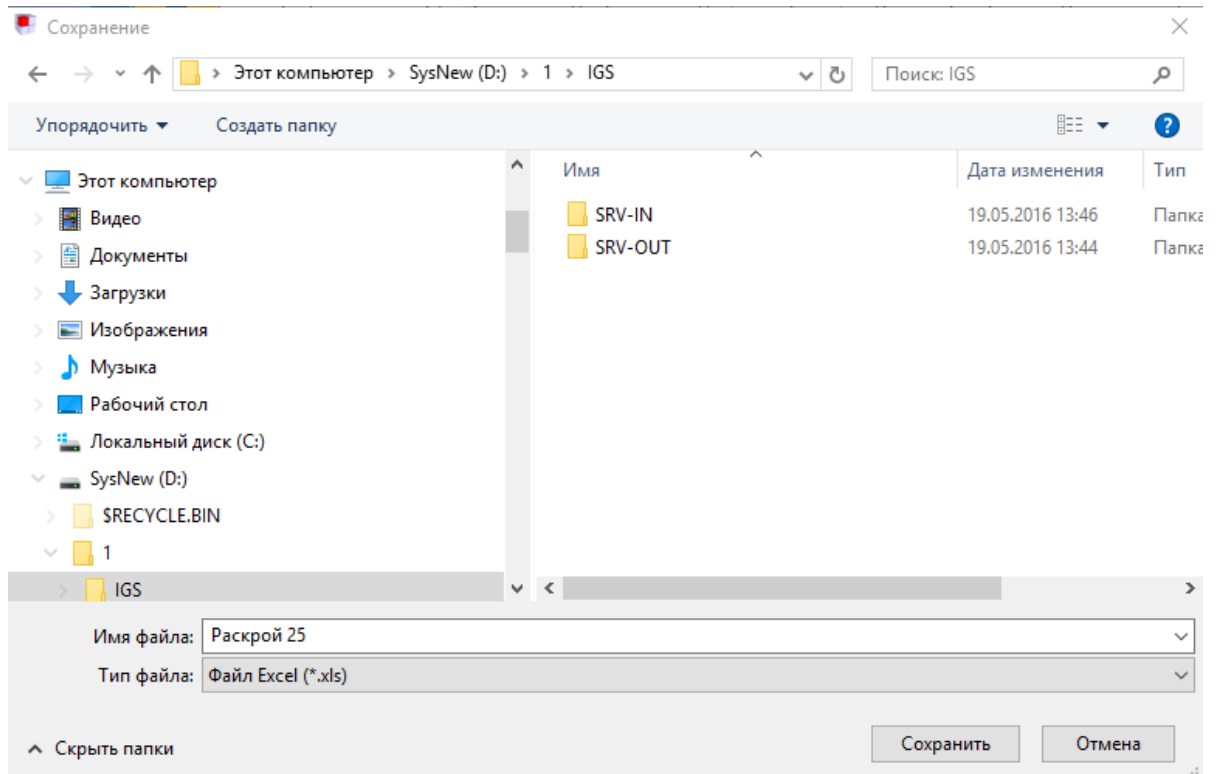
Сохранение

Этот компьютер > SysNew (D:) > 1 > IGS

Поиск: IGS

Упорядочить ▾ Создать папку

Этот компьютер
Видео
Документы
Загрузки
Изображения
Музыка
Рабочий стол
Локальный диск (C:)
SysNew (D:)
$RECYCLE.BIN
1
IGS

| Имя | Дата изменения | Тип |
|---|---|---|
| SRV-IN | 19.05.2016 13:46 | Папка |
| SRV-OUT | 19.05.2016 13:44 | Папка |

Имя файла: Раскрой 25
Тип файла: Файл Excel (*.xls)

Скрыть папки

Сохранить
Отмена